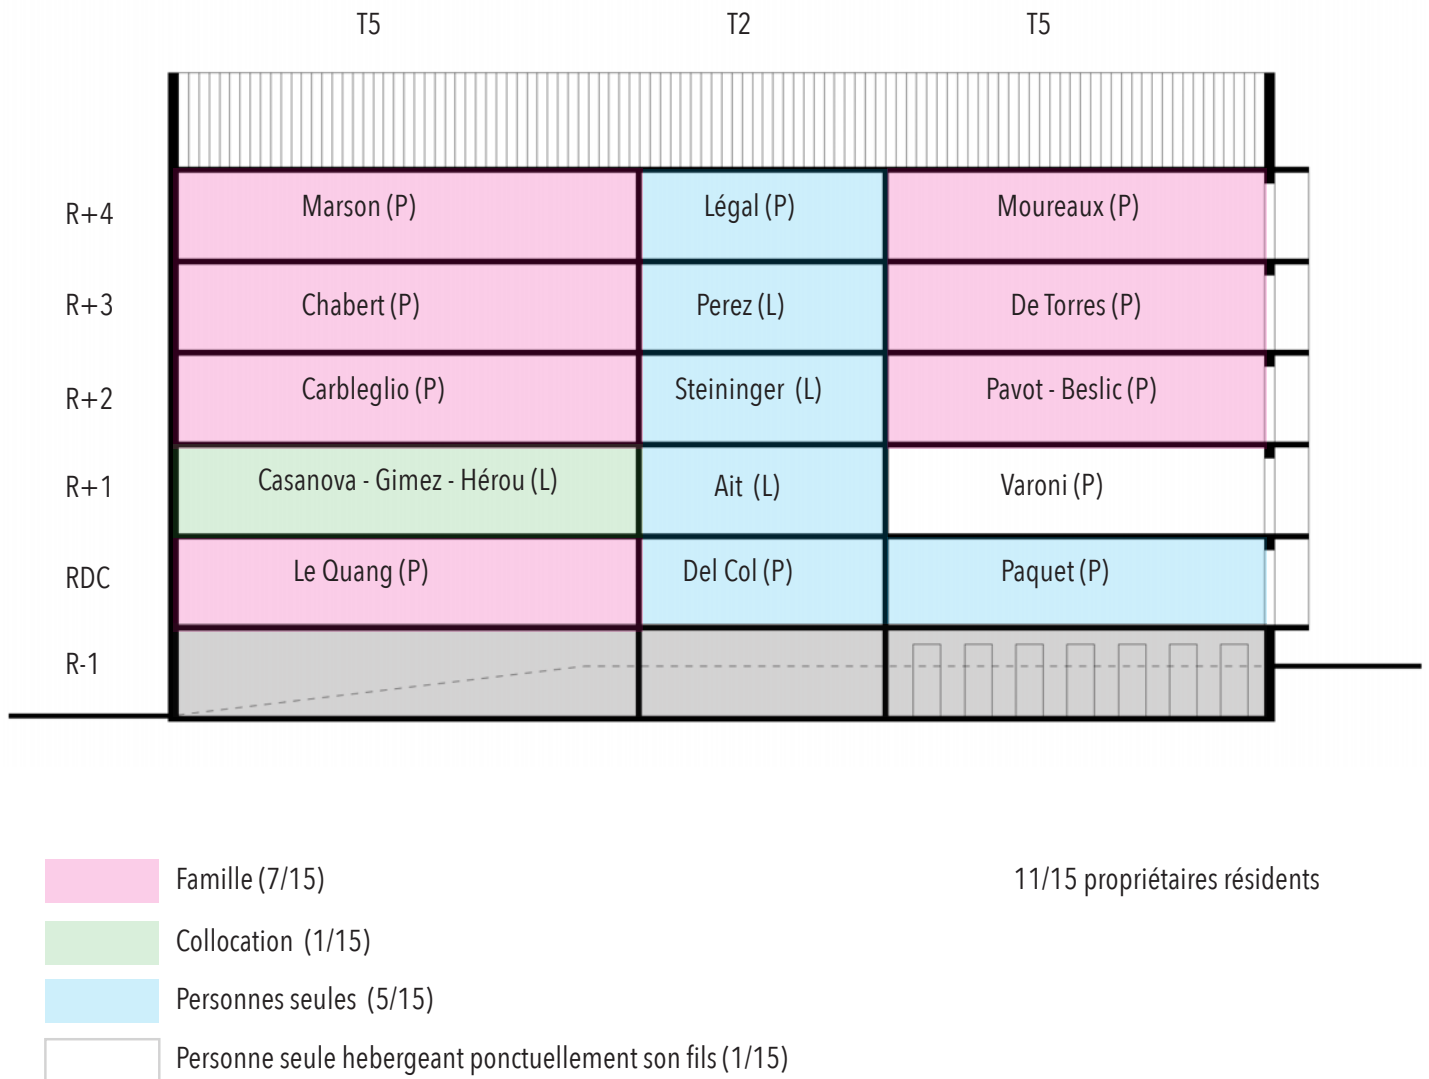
T5 T2 T5

| | | | |
|---|---|---|---|
| R+4 | Marson (P) | Légal (P) | Moureaux (P) |
| R+3 | Chabert (P) | Perez (L) | De Torres (P) |
| R+2 | Carbleglio (P) | Steininger (L) | Pavot - Beslic (P) |
| R+1 | Casanova - Gimez - Hérou (L) | Ait (L) | Varoni (P) |
| RDC | Le Quang (P) | Del Col (P) | Paquet (P) |
| R-1 | | | |

Famille (7/15)

Collocation (1/15)

Personnes seules (5/15)

Personne seule hebergeant ponctuellement son fils (1/15)

11/15 propriétaires résidents